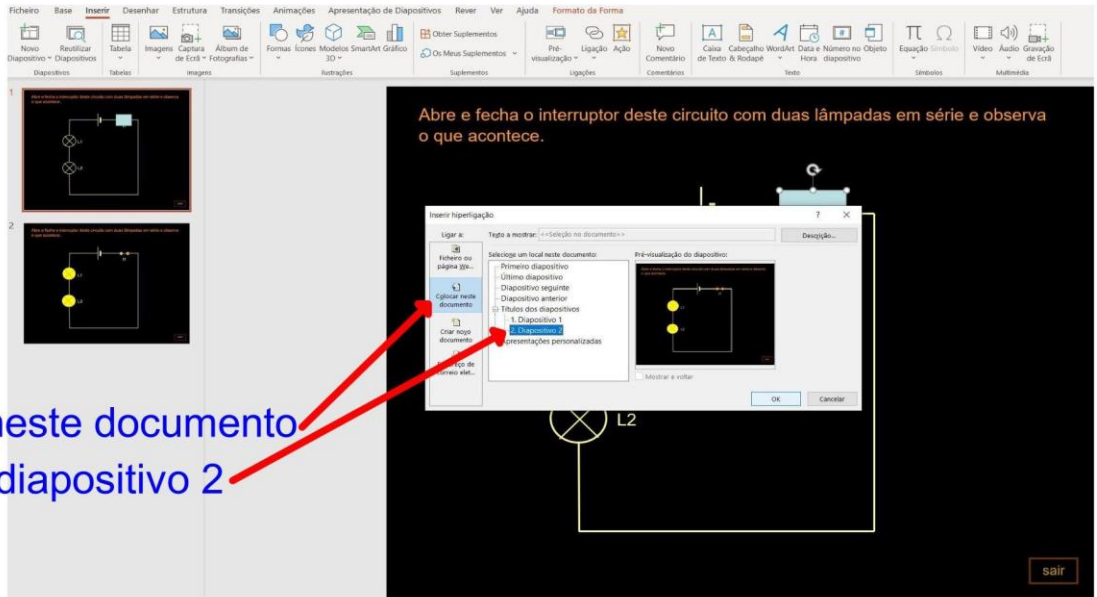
Ficheiro Base Inserir Desenhar Estrutura Transições Animações Apresentação de Diapositivos Rever Ver Ajuda Formato da Forma

Novo Diapositivo Reutilizar Diapositivos Tabela Imagens Captura de Ecrã Álbum de Fotografias Formas Ícones Modelos 3D SmartArt Gráfico Obter Suplementos Os Meus Suplementos Pré-visualização Ligação Ação Novo Comentário Caixa de Texto Cabeçalho & Rodapé WordArt Data e Hora Número no diapositivo Objeto Equação Símbolo Vídeo Áudio Gravação de Ecrã

Diapositivos Tabelas Imagens Ilustrações Suplementos Ligações Comentários Texto Símbolos Multimédia

1

2

Abre e fecha o interruptor deste circuito com duas lâmpadas em série e observa o que acontece.

Inserir hiperligação

Ligar a:

Texto a mostrar: <<Seleção no documento>>

Descrição...

Ficheiro ou página We...

Colocar neste documento

Criar novo documento

Endereço de correio elet...

Selecione um local neste documento:

Primeiro diapositivo
Último diapositivo
Diapositivo seguinte
Diapositivo anterior
Títulos dos diapositivos
1. Diapositivo 1
2. Diapositivo 2
Apresentações personalizadas

Pré-visualização do diapositivo:

Mostrar e voltar

OK Cancelar

L2

neste documento
diapositivo 2

sair